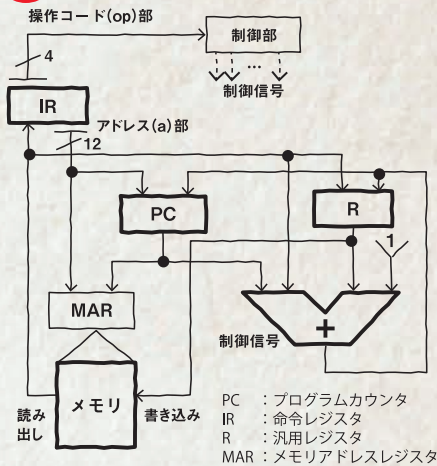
操作コード(op)部

制御部

4

制御信号

IR

アドレス(a)部

12

PC

R

1

MAR

制御信号

+

メモリ

読み出し

書き込み

PC　：プログラムカウンタ
IR　：命令レジスタ
R　：汎用レジスタ
MAR：メモリアドレスレジスタ